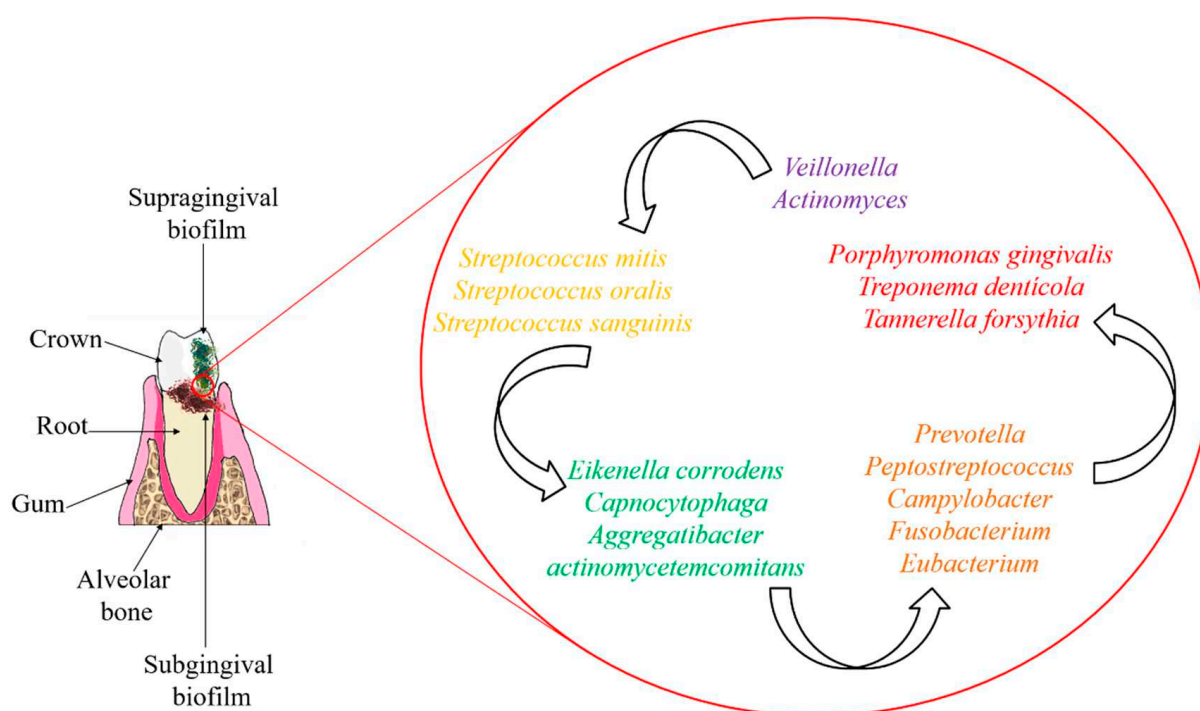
Supragingival biofilm

Crown

Root

Gum

Alveolar bone

Subgingival biofilm

Veillonella
Actinomyces

Streptococcus mitis
Streptococcus oralis
Streptococcus sanguinis

Porphyromonas gingivalis
Treponema denticola
Tannerella forsythia

Eikenella corrodens
Capnocytophaga
Aggregatibacter
actinomycetemcomitans

Prevotella
Peptostreptococcus
Campylobacter
Fusobacterium
Eubacterium